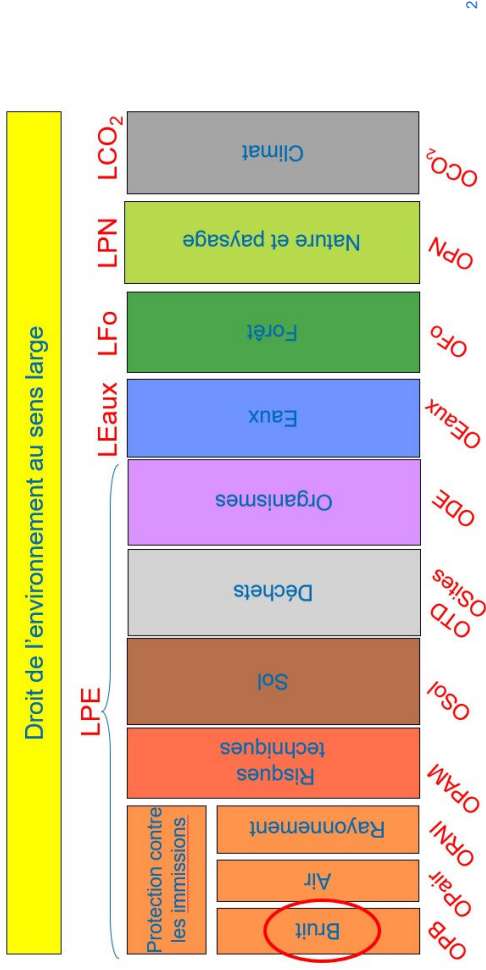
2

Droit de l'environnement au sens large

LPE

LEaux

LFo

LPN

$LCO_2$

Protection contre les immissions

Bruit

Air

Rayonnement

Risques techniques

Sol

Déchets

Organismes

Eaux

Forêt

Nature et paysage

Climat

OPB

OPair

ORNI

OPAM

OSol

OTD OSites

ODE

OEaux

OFo

OPN

$OCO_2$